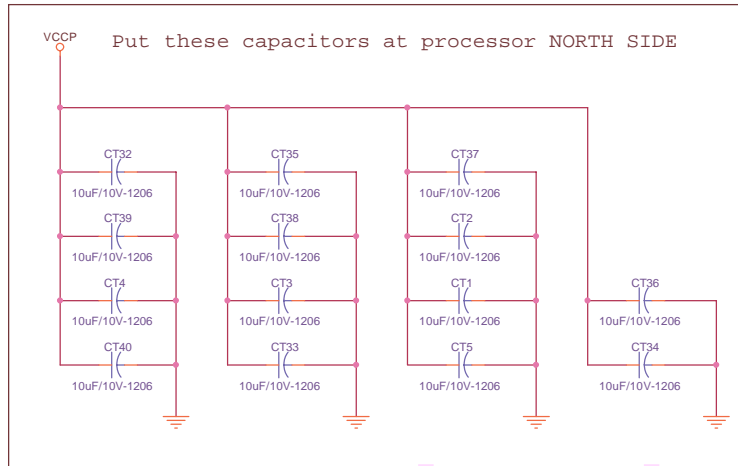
VCCP

Put these capacitors at processor NORTH SIDE

CT32
10uF/10V-1206
CT39
10uF/10V-1206
CT4
10uF/10V-1206
CT40
10uF/10V-1206

CT35
10uF/10V-1206
CT38
10uF/10V-1206
CT3
10uF/10V-1206
CT33
10uF/10V-1206

CT37
10uF/10V-1206
CT2
10uF/10V-1206
CT1
10uF/10V-1206
CT5
10uF/10V-1206

CT36
10uF/10V-1206
CT34
10uF/10V-1206